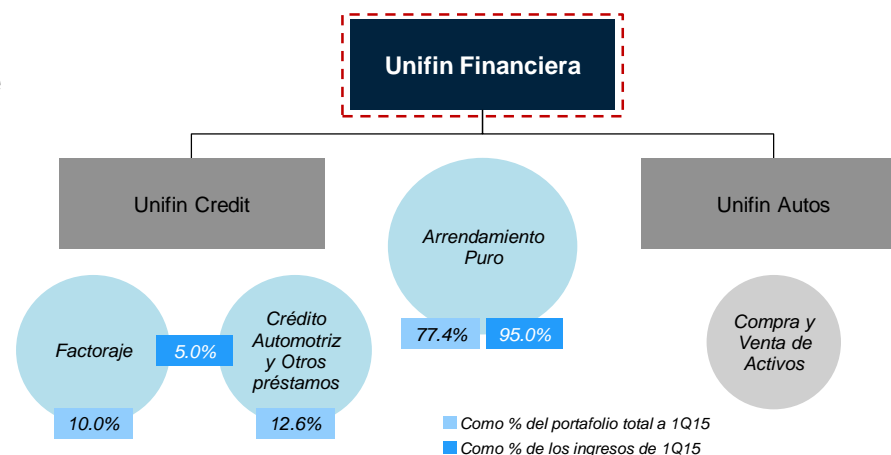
Unifin Financiera

Unifin Credit

Arrendamiento Puro

Unifin Autos

Factoraje

5.0%

Crédito Automotriz y Otros préstamos

77.4%

95.0%

Compra y Venta de Activos

10.0%

12.6%

Como % del portafolio total a 1Q15

Como % de los ingresos de 1Q15